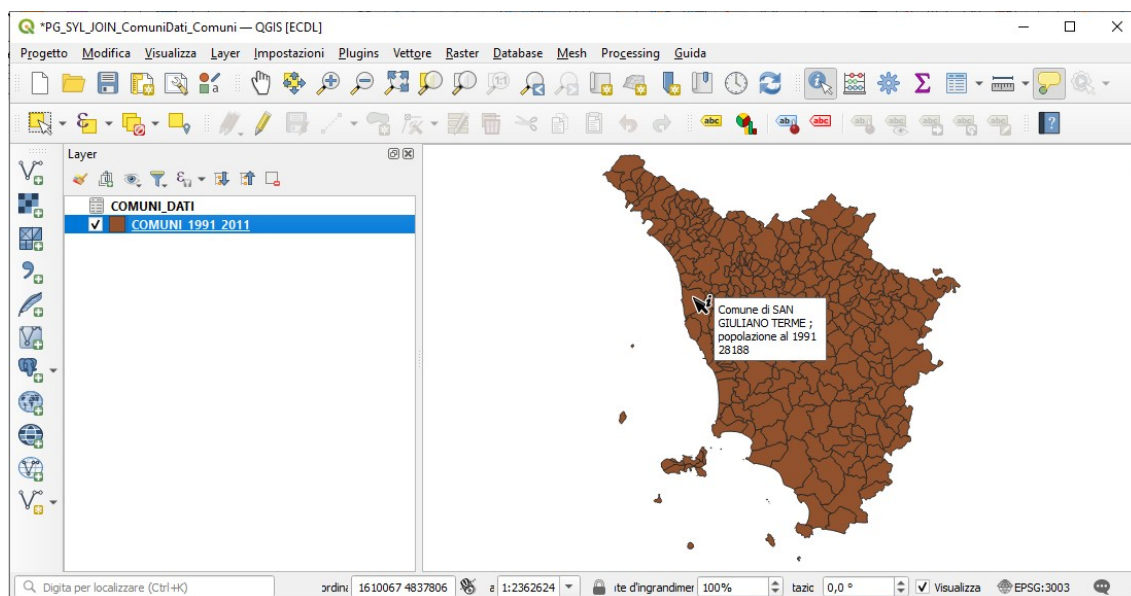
*PG_SYL_JOIN_ComuniDati_Comuni — QGIS [ECDL]

Progetto Modifica Visualizza Layer Impostazioni Plugins Vettore Raster Database Mesh Processing Guida

Layer

COMUNI_DATI
COMUNI 1991 2011

Comune di SAN GIULIANO TERME ; popolazione al 1991 28188

Digita per localizzare (Ctrl+K) ordin 1610067 4837806 a 1:2362624 ite d'ingrandimer 100% tazic 0,0 ° Visualizza EPSG:3003